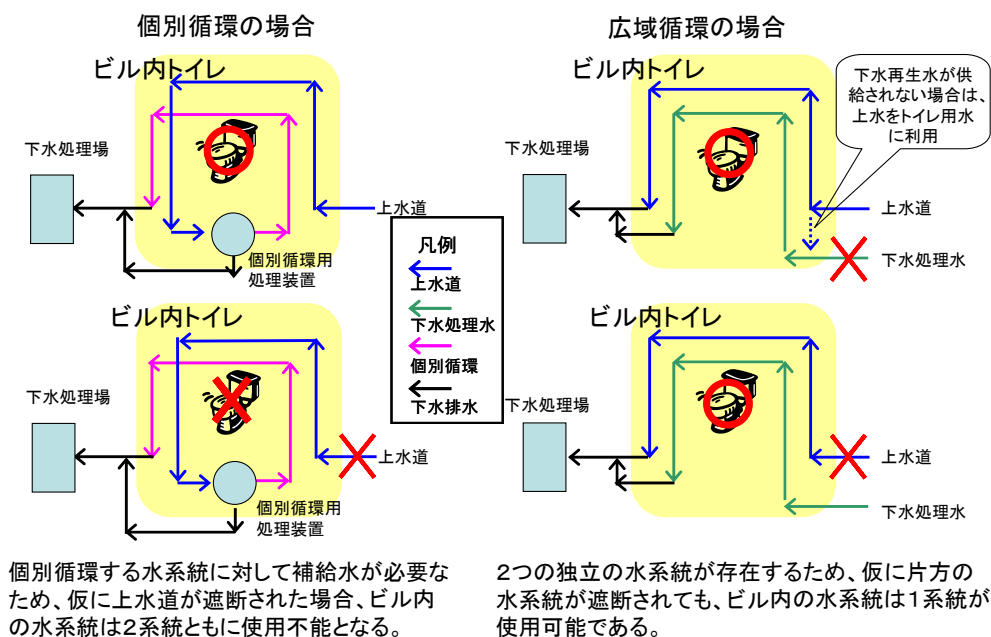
個別循環の場合

ビル内トイレ

下水処理場

上水道

個別循環用
処理装置

ビル内トイレ

下水処理場

上水道

個別循環用
処理装置

凡例
上水道
下水処理水
個別循環
下水排水

広域循環の場合

ビル内トイレ

下水再生水が供給されない場合は、上水をトイレ用水に利用

下水処理場

上水道

下水処理水

ビル内トイレ

下水処理場

上水道

下水処理水

個別循環する水系統に対して補給水が必要なため、仮に上水道が遮断された場合、ビル内の水系統は2系統ともに使用不能となる。

2つの独立の水系統が存在するため、仮に片方の水系統が遮断されても、ビル内の水系統は1系統が使用可能である。